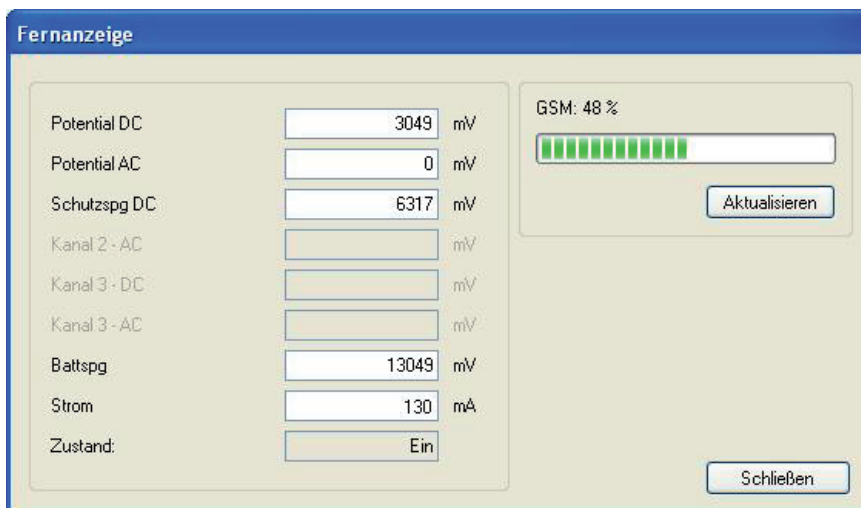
Fernanzeige

| | | |
|---|---|---|
| Potential DC | 3049 | mV |
| Potential AC | 0 | mV |
| Schutzspg DC | 6317 | mV |
| Kanal 2 - AC | | mV |
| Kanal 3 - DC | | mV |
| Kanal 3 - AC | | mV |
| Battspg | 13049 | mV |
| Strom | 130 | mA |
| Zustand: | Ein | |

GSM: 48 %

Aktualisieren

Schließen